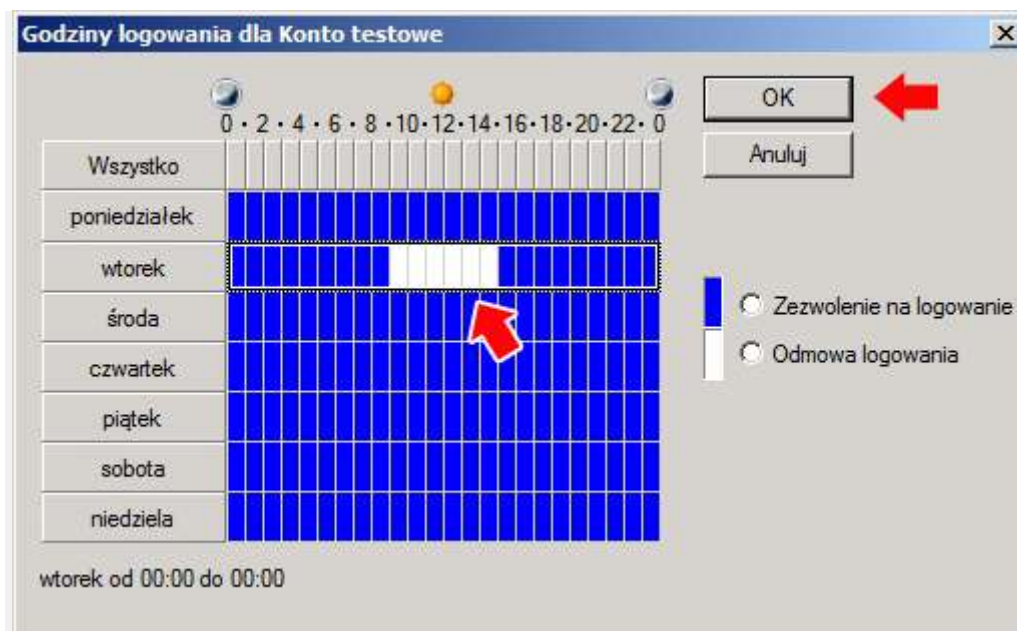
Godziny logowania dla Konto testowe

0 · 2 · 4 · 6 · 8 · 10 · 12 · 14 · 16 · 18 · 20 · 22 · 0

OK

Anuluj

Wszystko

poniedziałek

wtorek

środa

czwartek

piątek

sobota

niedziela

Zezwolenie na logowanie

Odmowa logowania

wtorek od 00:00 do 00:00